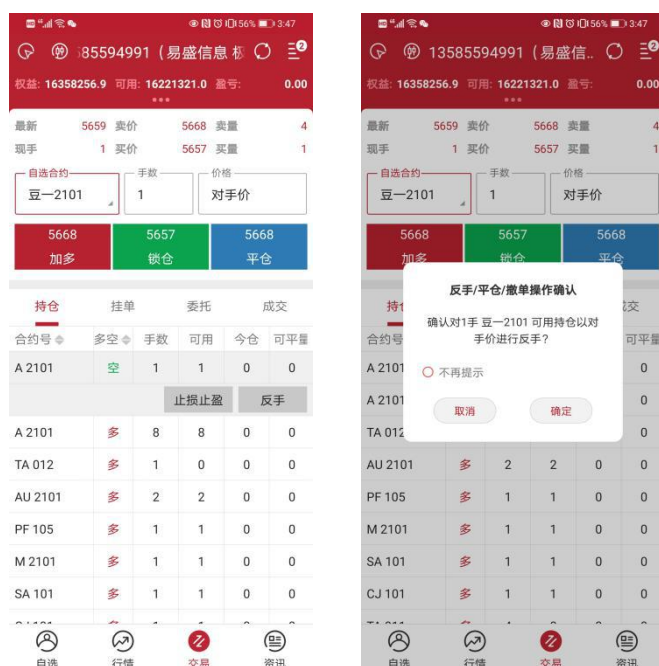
56% 3:47

385594991（易盛信息 极

权益: 16358256.9 可用: 16221321.0 盈亏: 0.00

最新 5659 卖价 5668 卖量 4
现手 1 买价 5657 买量 1

自选合约 豆一2101
手数 1
价格 对手价

5668 加多
5657 锁仓
5668 平仓

持仓 挂单 委托 成交

| 合约号 | 多空 | 手数 | 可用 | 今仓 | 可平量 |
|---|---|---|---|---|---|
| A 2101 | 空 | 1 | 1 | 0 | 0 |
| | | | 止损止盈 | 反手 | |
| A 2101 | 多 | 8 | 8 | 0 | 0 |
| TA 012 | 多 | 1 | 0 | 0 | 0 |
| AU 2101 | 多 | 2 | 2 | 0 | 0 |
| PF 105 | 多 | 1 | 1 | 0 | 0 |
| M 2101 | 多 | 1 | 1 | 0 | 0 |
| SA 101 | 多 | 1 | 1 | 0 | 0 |

自选 行情 交易 资讯

56% 3:47

13585594991（易盛信...

权益: 16358256.9 可用: 16221321.0 盈亏: 0.00

最新 5659 卖价 5668 卖量 4
现手 1 买价 5657 买量 1

自选合约 豆一2101
手数 1
价格 对手价

5668 加多
5657 锁仓
5668 平仓

持仓 成交

合约号 可平量

反手/平仓/撤单操作确认

确认对1手 豆一2101 可用持仓以对手价进行反手?

不再提示

取消 确定

| 合约号 | 多空 | 手数 | 可用 | 今仓 | 可平量 |
|---|---|---|---|---|---|
| A 2101 | | | | | 0 |
| A 2101 | | | | | 0 |
| TA 012 | | | | | 0 |
| AU 2101 | 多 | 2 | 2 | 0 | 0 |
| PF 105 | 多 | 1 | 1 | 0 | 0 |
| M 2101 | 多 | 1 | 1 | 0 | 0 |
| SA 101 | 多 | 1 | 1 | 0 | 0 |
| CJ 101 | 多 | 1 | 1 | 0 | 0 |

自选 行情 交易 资讯